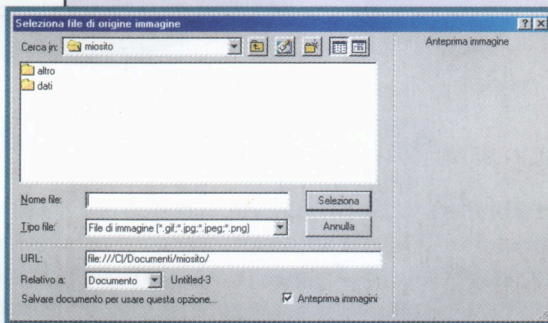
Seleziona file di origine immagine

?

X

Cerca in: miosito

Anteprima immagine

altro

dati

Nome file:

Seleziona

Tipo file: File di immagine (*.gif;*.jpg;*.jpeg;*.png)

Annulla

URL: file:///C|/Documenti/miosito/

Relativo a: Documento Untitled-3

Salvare documento per usare questa opzione...

Anteprima immagini